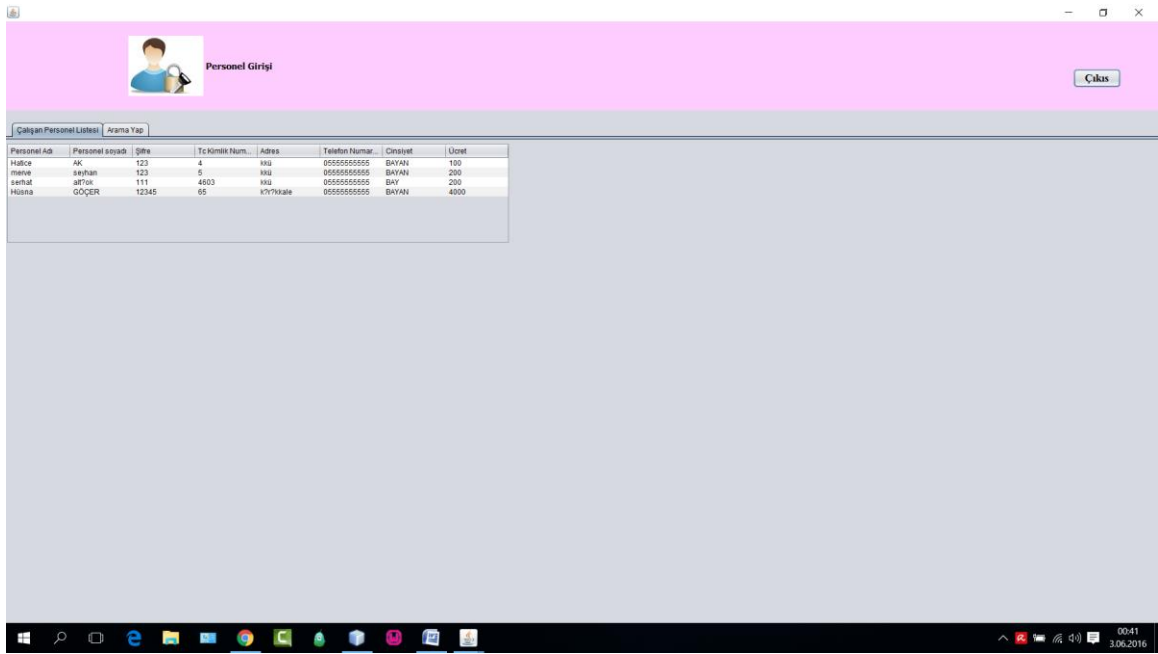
Personel Girişi

Çıkıs

Çalışan Personel Listesi | Arama Yap

| Personel Adı | Personel soyadı | Şifre | Tc Kimlik Num... | Adres | Telefon Numar... | Cinsiyet | Ücret |
|---|---|---|---|---|---|---|---|
| Hatice | AK | 123 | 4 | kkü | 05555555555 | BAYAN | 100 |
| merve | seyhan | 123 | 5 | kkü | 05555555555 | BAYAN | 200 |
| serhat | alt?ok | 111 | 4603 | kkü | 05555555555 | BAY | 200 |
| Hüsna | GÖÇER | 12345 | 65 | k?r?kkale | 05555555555 | BAYAN | 4000 |

00:41
3.06.2016